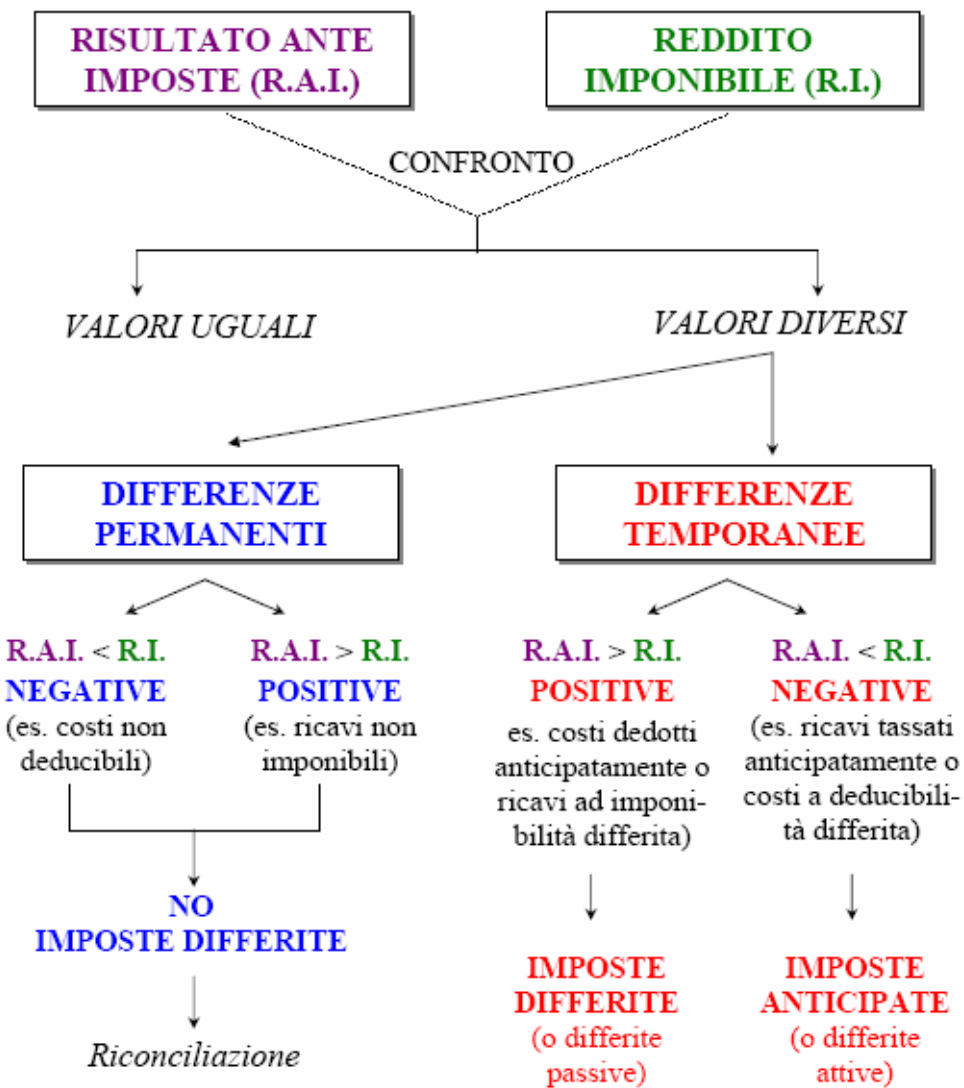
RISULTATO ANTE IMPOSTE (R.A.I.)

REDDITO IMPONIBILE (R.I.)

CONFRONTO

VALORI UGUALI

VALORI DIVERSI

DIFFERENZE PERMANENTI

DIFFERENZE TEMPORANEE

R.A.I. < R.I.
NEGATIVE
(es. costi non deducibili)

R.A.I. > R.I.
POSITIVE
(es. ricavi non imponibili)

NO
IMPOSTE DIFFERITE

Riconciliazione

R.A.I. > R.I.
POSITIVE
es. costi dedotti anticipatamente o ricavi ad imponibilità differita)

IMPOSTE DIFFERITE
(o differite passive)

R.A.I. < R.I.
NEGATIVE
(es. ricavi tassati anticipatamente o costi a deducibilità differita)

IMPOSTE ANTICIPATE
(o differite attive)